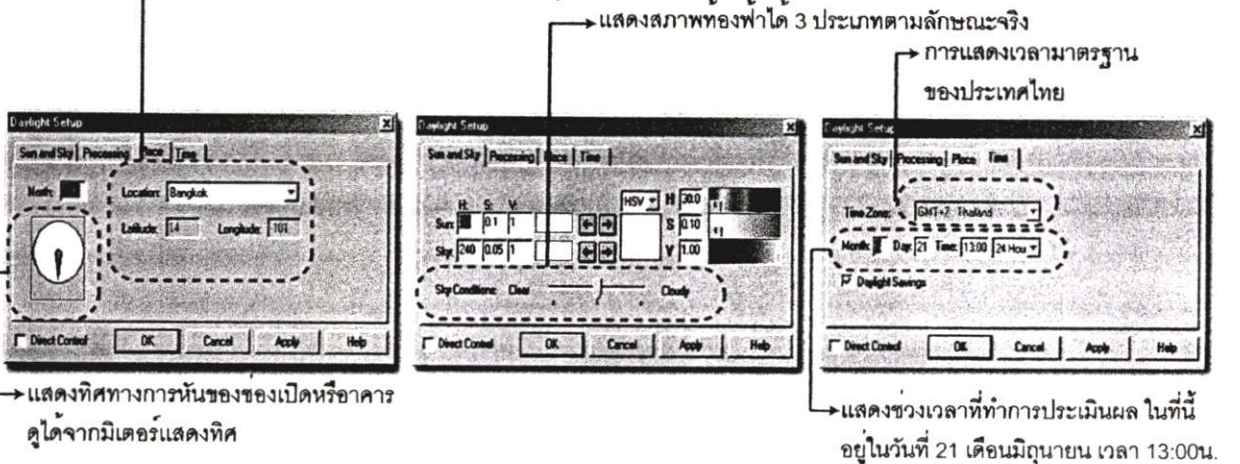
แสดงสภาพท้องฟ้าได้ 3 ประเภทตามลักษณะจริง

การแสดงเวลามาตรฐานของประเทศไทย

Daylight Setup
Sun and Sky | Processing | Place | Time
North:
Location: Bangkok
Latitude: 14 Longitude: 101
Direct Control OK Cancel Apply Help

Daylight Setup
Sun and Sky | Processing | Place | Time
H: S: V:
Sun: 0.1 1
Sky: 240 0.05 1
HSV H 30.0 S 0.10 V 1.00
Sky Conditions: Clear Cloudy
Direct Control OK Cancel Apply Help

Daylight Setup
Sun and Sky | Processing | Place | Time
Time Zone: GMT+7 Thailand
Month: 7 Day: 21 Time: 13:00 24 Hour
Daylight Savings
Direct Control OK Cancel Apply Help

แสดงทิศทางการหันของช่องเปิดหรืออาคาร ดูได้จากมิเตอร์แสดงทิศ

แสดงช่วงเวลาที่ทำการประเมินผล ในที่นี้อยู่ในวันที่ 21 เดือนมิถุนายน เวลา 13:00น.